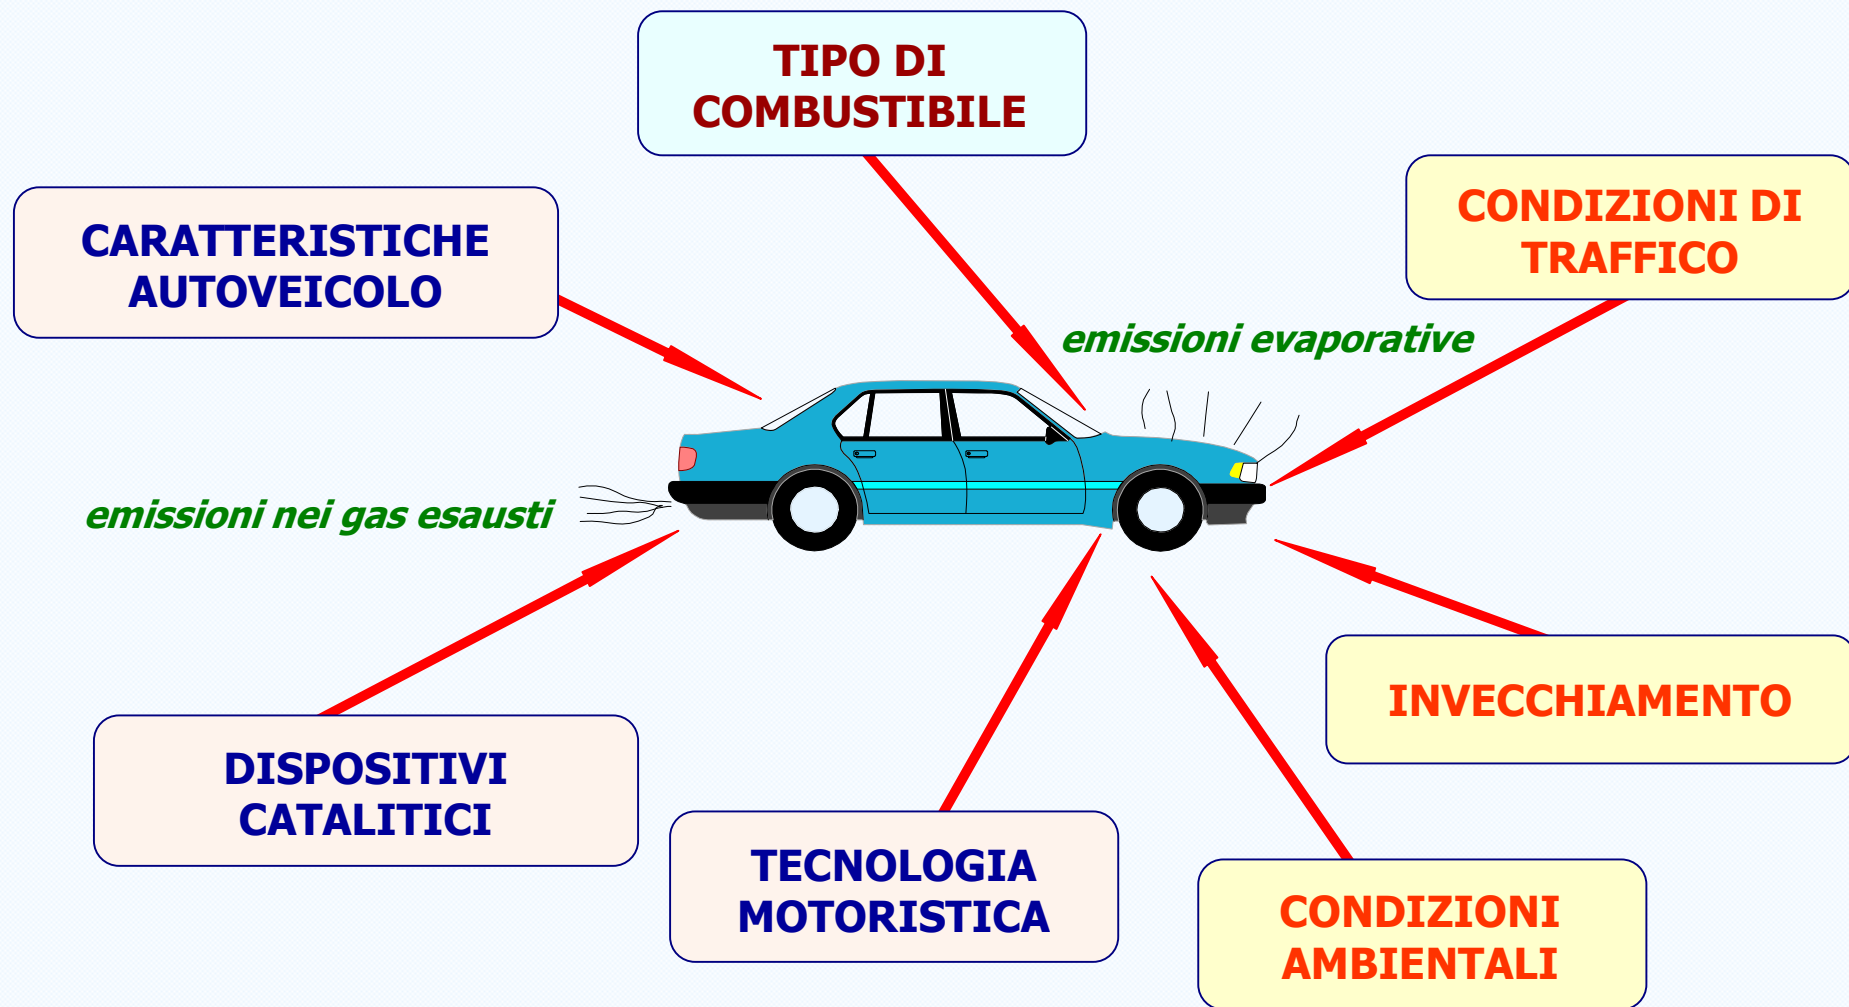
TIPO DI COMBUSTIBILE

CARATTERISTICHE AUTOVEICOLO

CONDIZIONI DI TRAFFICO

emissioni evaporative

emissioni nei gas esausti

INVECCHIAMENTO

DISPOSITIVI CATALITICI

TECNOLOGIA MOTORISTICA

CONDIZIONI AMBIENTALI